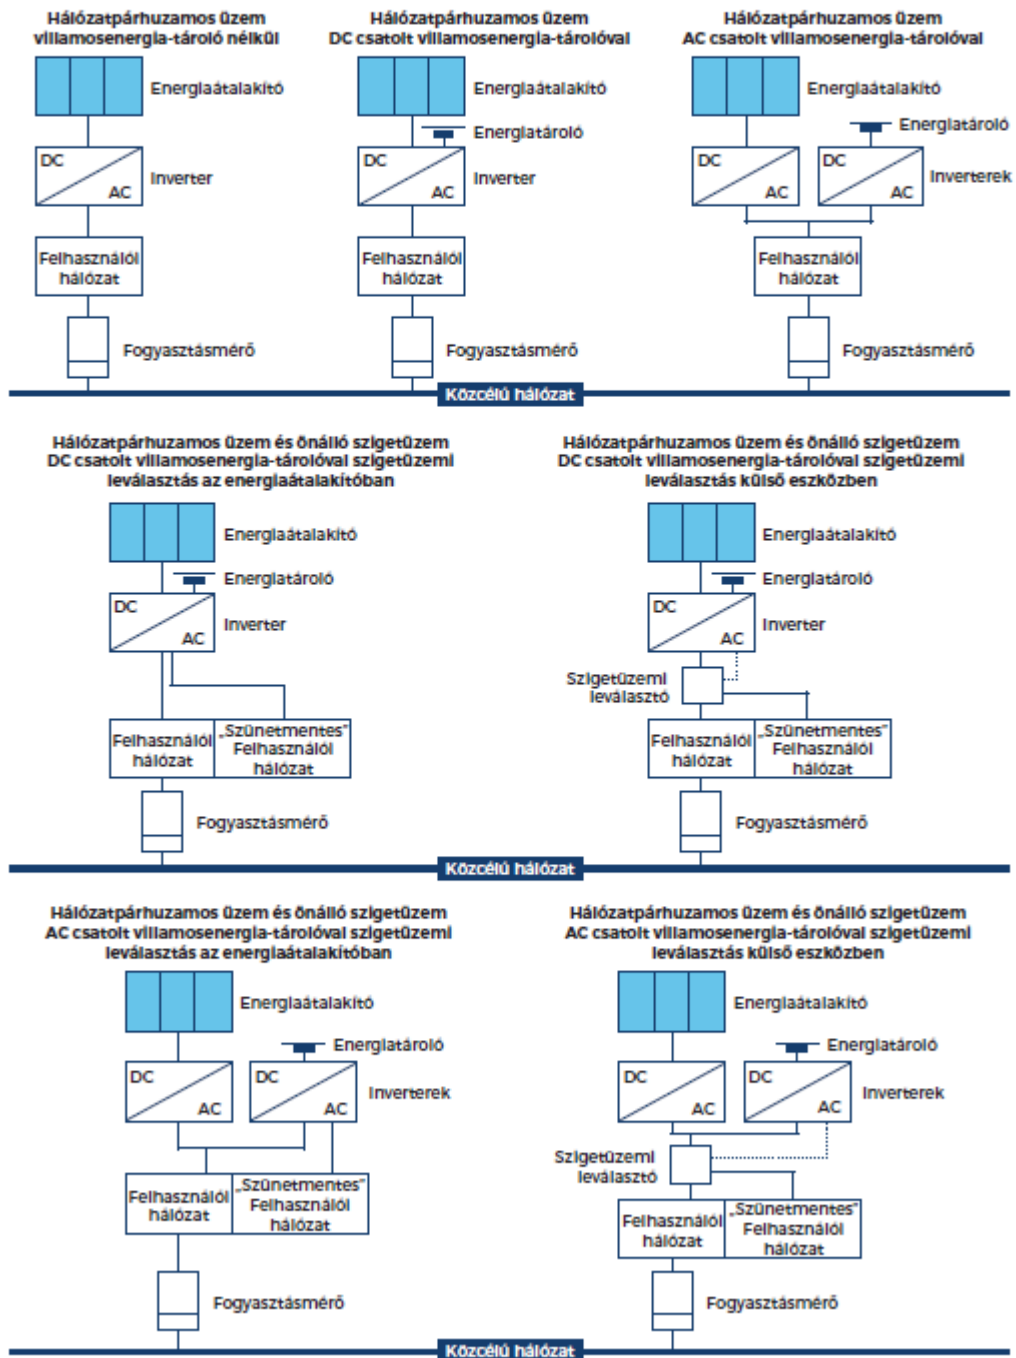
Hálózatpárhuzamos üzem villamosenergia-tároló nélkül

Energiaátalakító

DC
AC
Inverter

Felhasználói hálózat

Fogyasztásmérő

Hálózatpárhuzamos üzem DC csatolt villamosenergia-tárolóval

Energiaátalakító
Energiatároló

DC
AC
Inverter

Felhasználói hálózat

Fogyasztásmérő

Hálózatpárhuzamos üzem AC csatolt villamosenergia-tárolóval

Energiaátalakító
Energiatároló

DC
AC
DC
AC
Inverterek

Felhasználói hálózat

Fogyasztásmérő

Közcélú hálózat

Hálózatpárhuzamos üzem és önálló szigetüzem DC csatolt villamosenergia-tárolóval szigetüzemi leválasztás az energiaátalakítóban

Energiaátalakító
Energiatároló

DC
AC
Inverter

Felhasználói hálózat
„Szünetmentes" Felhasználói hálózat

Fogyasztásmérő

Hálózatpárhuzamos üzem és önálló szigetüzem DC csatolt villamosenergia-tárolóval szigetüzemi leválasztás külső eszközben

Energiaátalakító
Energiatároló

DC
AC
Inverter

Szigetüzemi leválasztó

Felhasználói hálózat
„Szünetmentes" Felhasználói hálózat

Fogyasztásmérő

Közcélú hálózat

Hálózatpárhuzamos üzem és önálló szigetüzem AC csatolt villamosenergia-tárolóval szigetüzemi leválasztás az energiaátalakítóban

Energiaátalakító
Energiatároló

DC
AC
DC
AC
Inverterek

Felhasználói hálózat
„Szünetmentes" Felhasználói hálózat

Fogyasztásmérő

Hálózatpárhuzamos üzem és önálló szigetüzem AC csatolt villamosenergia-tárolóval szigetüzemi leválasztás külső eszközben

Energiaátalakító
Energiatároló

DC
AC
DC
AC
Inverterek

Szigetüzemi leválasztó

Felhasználói hálózat
„Szünetmentes" Felhasználói hálózat

Fogyasztásmérő

Közcélú hálózat